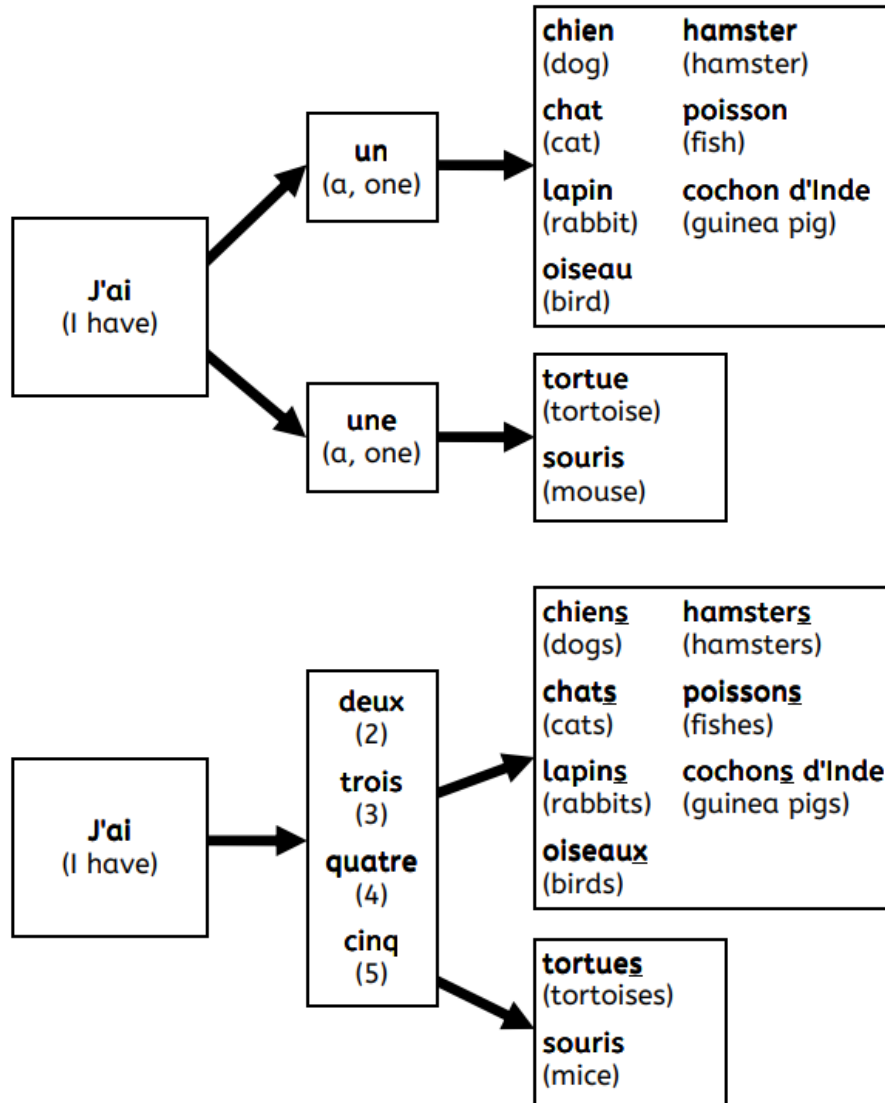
J'ai
(I have)

un
(a, one)

chien
(dog)

hamster
(hamster)

chat
(cat)

poisson
(fish)

lapin
(rabbit)

cochon d'Inde
(guinea pig)

oiseau
(bird)

une
(a, one)

tortue
(tortoise)

souris
(mouse)

J'ai
(I have)

deux
(2)

trois
(3)

quatre
(4)

cinq
(5)

chiens
(dogs)

hamsters
(hamsters)

chats
(cats)

poissons
(fishes)

lapins
(rabbits)

cochons d'Inde
(guinea pigs)

oiseaux
(birds)

tortues
(tortoises)

souris
(mice)